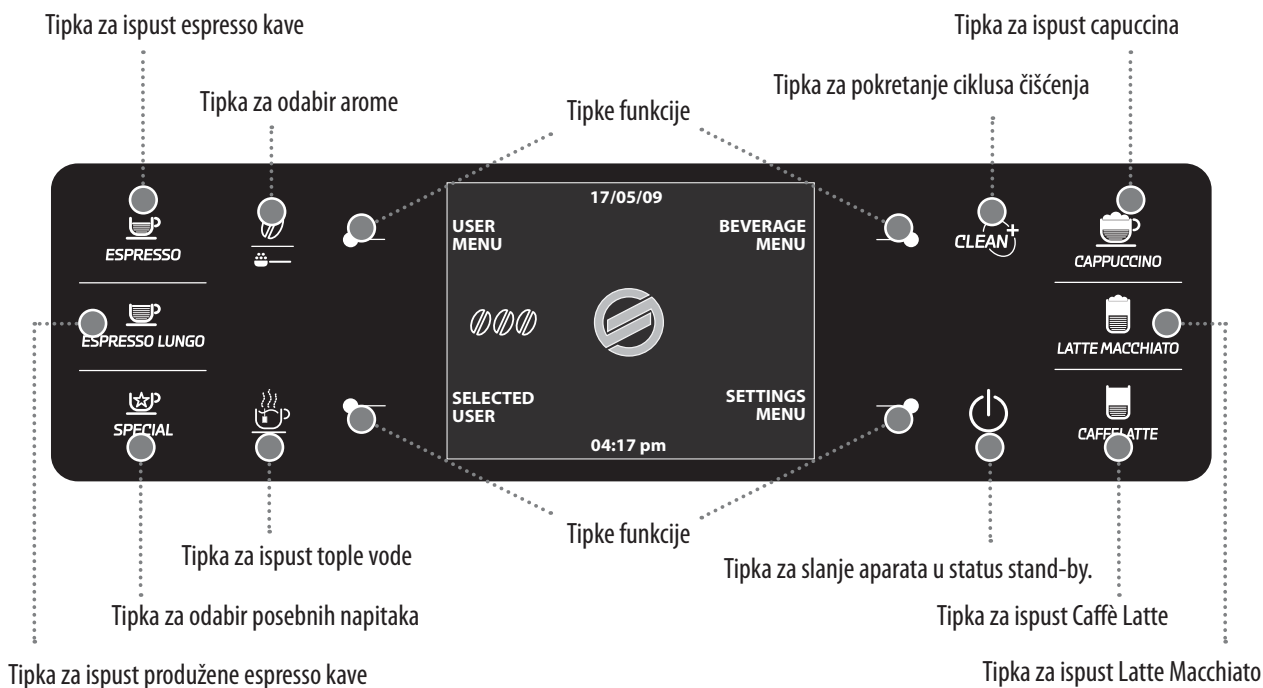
Tipka za ispust espresso kave

Tipka za odabir arome

Tipke funkcije

Tipka za pokretanje ciklusa čišćenja

Tipka za ispust capuccina

ESPRESSO

17/05/09

USER MENU

BEVERAGE MENU

CLEAN

CAPPUCCINO

ESPRESSO LUNGO

LATTE MACCHIATO

SPECIAL

SELECTED USER

SETTINGS MENU

04:17 pm

CAFFELATTE

Tipka za ispust tople vode

Tipke funkcije

Tipka za slanje aparata u status stand-by.

Tipka za odabir posebnih napitaka

Tipka za ispust Caffè Latte

Tipka za ispust produžene espresso kave

Tipka za ispust Latte Macchiato